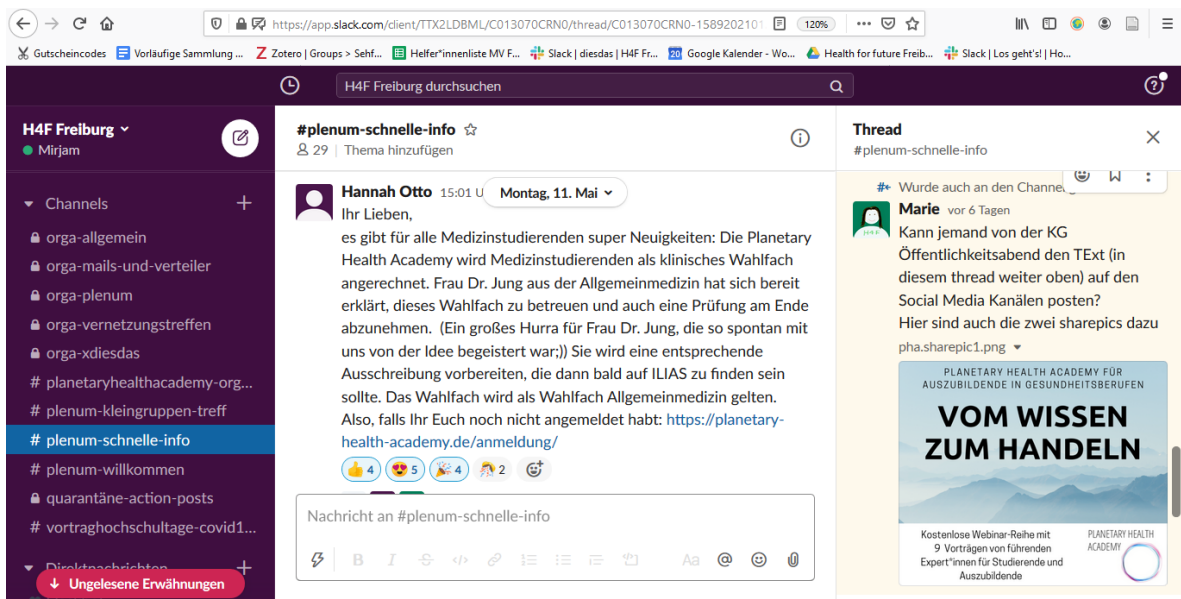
https://app.slack.com/client/TTX2LDBML/C013070CRN0/thread/C013070CRN0-1589202101 120%

Gutscheincodes | Vorläufige Sammlung ... | Zotero | Groups > Sehf... | Helfer*innenliste MV F... | Slack | diesdas | H4F Fr... | Google Kalender - Wo... | Health for future Freib... | Slack | Los geht's! | Ho...

H4F Freiburg durchsuchen

H4F Freiburg
Mirjam

Channels
orga-allgemein
orga-mails-und-verteiler
orga-plenum
orga-vernetzungstreffen
orga-xdiesdas
# planetaryhealthacademy-org...
# plenum-kleingruppen-treff
# plenum-schnelle-info
# plenum-willkommen
quarantäne-action-posts
# vortraghochschultage-covid1...
Direktnachrichten
↓ Ungelesene Erwähnungen

#plenum-schnelle-info
29 | Thema hinzufügen

Montag, 11. Mai

Hannah Otto 15:01 U
Ihr Lieben,
es gibt für alle Medizinstudierenden super Neuigkeiten: Die Planetary Health Academy wird Medizinstudierenden als klinisches Wahlfach angerechnet. Frau Dr. Jung aus der Allgemeinmedizin hat sich bereit erklärt, dieses Wahlfach zu betreuen und auch eine Prüfung am Ende abzunehmen. (Ein großes Hurra für Frau Dr. Jung, die so spontan mit uns von der Idee begeistert war;)) Sie wird eine entsprechende Ausschreibung vorbereiten, die dann bald auf ILIAS zu finden sein sollte. Das Wahlfach wird als Wahlfach Allgemeinmedizin gelten. Also, falls Ihr Euch noch nicht angemeldet habt: https://planetary-health-academy.de/anmeldung/
4 5 4 2

Nachricht an #plenum-schnelle-info

Thread
#plenum-schnelle-info

Wurde auch an den Channel
Marie vor 6 Tagen
Kann jemand von der KG Öffentlichkeitsabend den TExt (in diesem thread weiter oben) auf den Social Media Kanälen posten?
Hier sind auch die zwei sharepics dazu
pha.sharepic1.png

PLANETARY HEALTH ACADEMY FÜR AUSZUBILDENDE IN GESUNDHEITSBERUFEN
VOM WISSEN ZUM HANDELN
Kostenlose Webinar-Reihe mit 9 Vorträgen von führenden Expert*innen für Studierende und Auszubildende
PLANETARY HEALTH ACADEMY